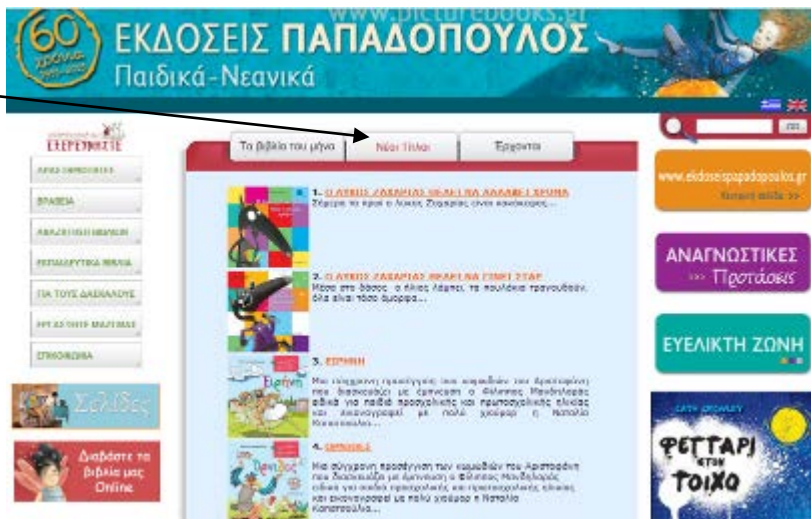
60 χρόνια

www.picturebooks.gr

ΕΚΔΟΣΕΙΣ ΠΑΠΑΔΟΠΟΥΛΟΣ

Παιδικά-Νεανικά

ΕΞΕΡΕΥΝΗΣΤΕ

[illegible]

ΒΡΑΒΕΙΑ

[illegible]

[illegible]

ΓΙΑ ΤΟΥΣ ΔΑΣΚΑΛΟΥΣ

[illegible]

ΕΠΙΚΟΙΝΩΝΙΑ

Σελίδες

Διαβάστε τα βιβλία μας Online

Τα βιβλία του μήνα | Νέοι Τίτλοι | Έρχονται

1. Ο ΛΥΚΟΣ ΖΑΧΑΡΙΑΣ ΘΕΛΕΙ ΝΑ ΑΛΛΑΞΕΙ ΧΡΩΜΑ

Σήμερα το πρωί ο Λύκος Ζαχαρίας είναι κακόκεφος...

2. Ο ΛΥΚΟΣ ΖΑΧΑΡΙΑΣ ΘΕΛΕΙ ΝΑ ΓΙΝΕΙ ΣΤΑΡ

Μέσα στο δάσος, ο λύκος λάμπει, τα πουλάκια τραγουδάνε, όλα είναι τόσο όμορφα...

3. ΕΙΡΗΝΗ

Μια σύγχρονη προσέγγιση των κωμωδιών του Αριστοφάνη που διασκευάζει με αμεσότητα ο Φίλιππος Μανδηλαράς ειδικά για παιδιά προσχολικής και πρωτοσχολικής ηλικίας και εικονογραφεί με πολύ χιούμορ η Ναταλία Καπατσούλια...

4. ΠΛΟΥΤΟΣ

Μια σύγχρονη προσέγγιση των κωμωδιών του Αριστοφάνη που διασκευάζει με αμεσότητα ο Φίλιππος Μανδηλαράς ειδικά για παιδιά προσχολικής και πρωτοσχολικής ηλικίας και εικονογραφεί με πολύ χιούμορ η Ναταλία Καπατσούλια...

www.ekdoseispapadopoulos.gr

Κεντρική σελίδα >>

ΑΝΑΓΝΩΣΤΙΚΕΣ
>>> Προτάσεις

ΕΥΕΛΙΚΤΗ ΖΩΝΗ

CATH CROWLEY

ΦΕΓΓΑΡΙ ΣΤΟΝ ΤΟΙΧΟ